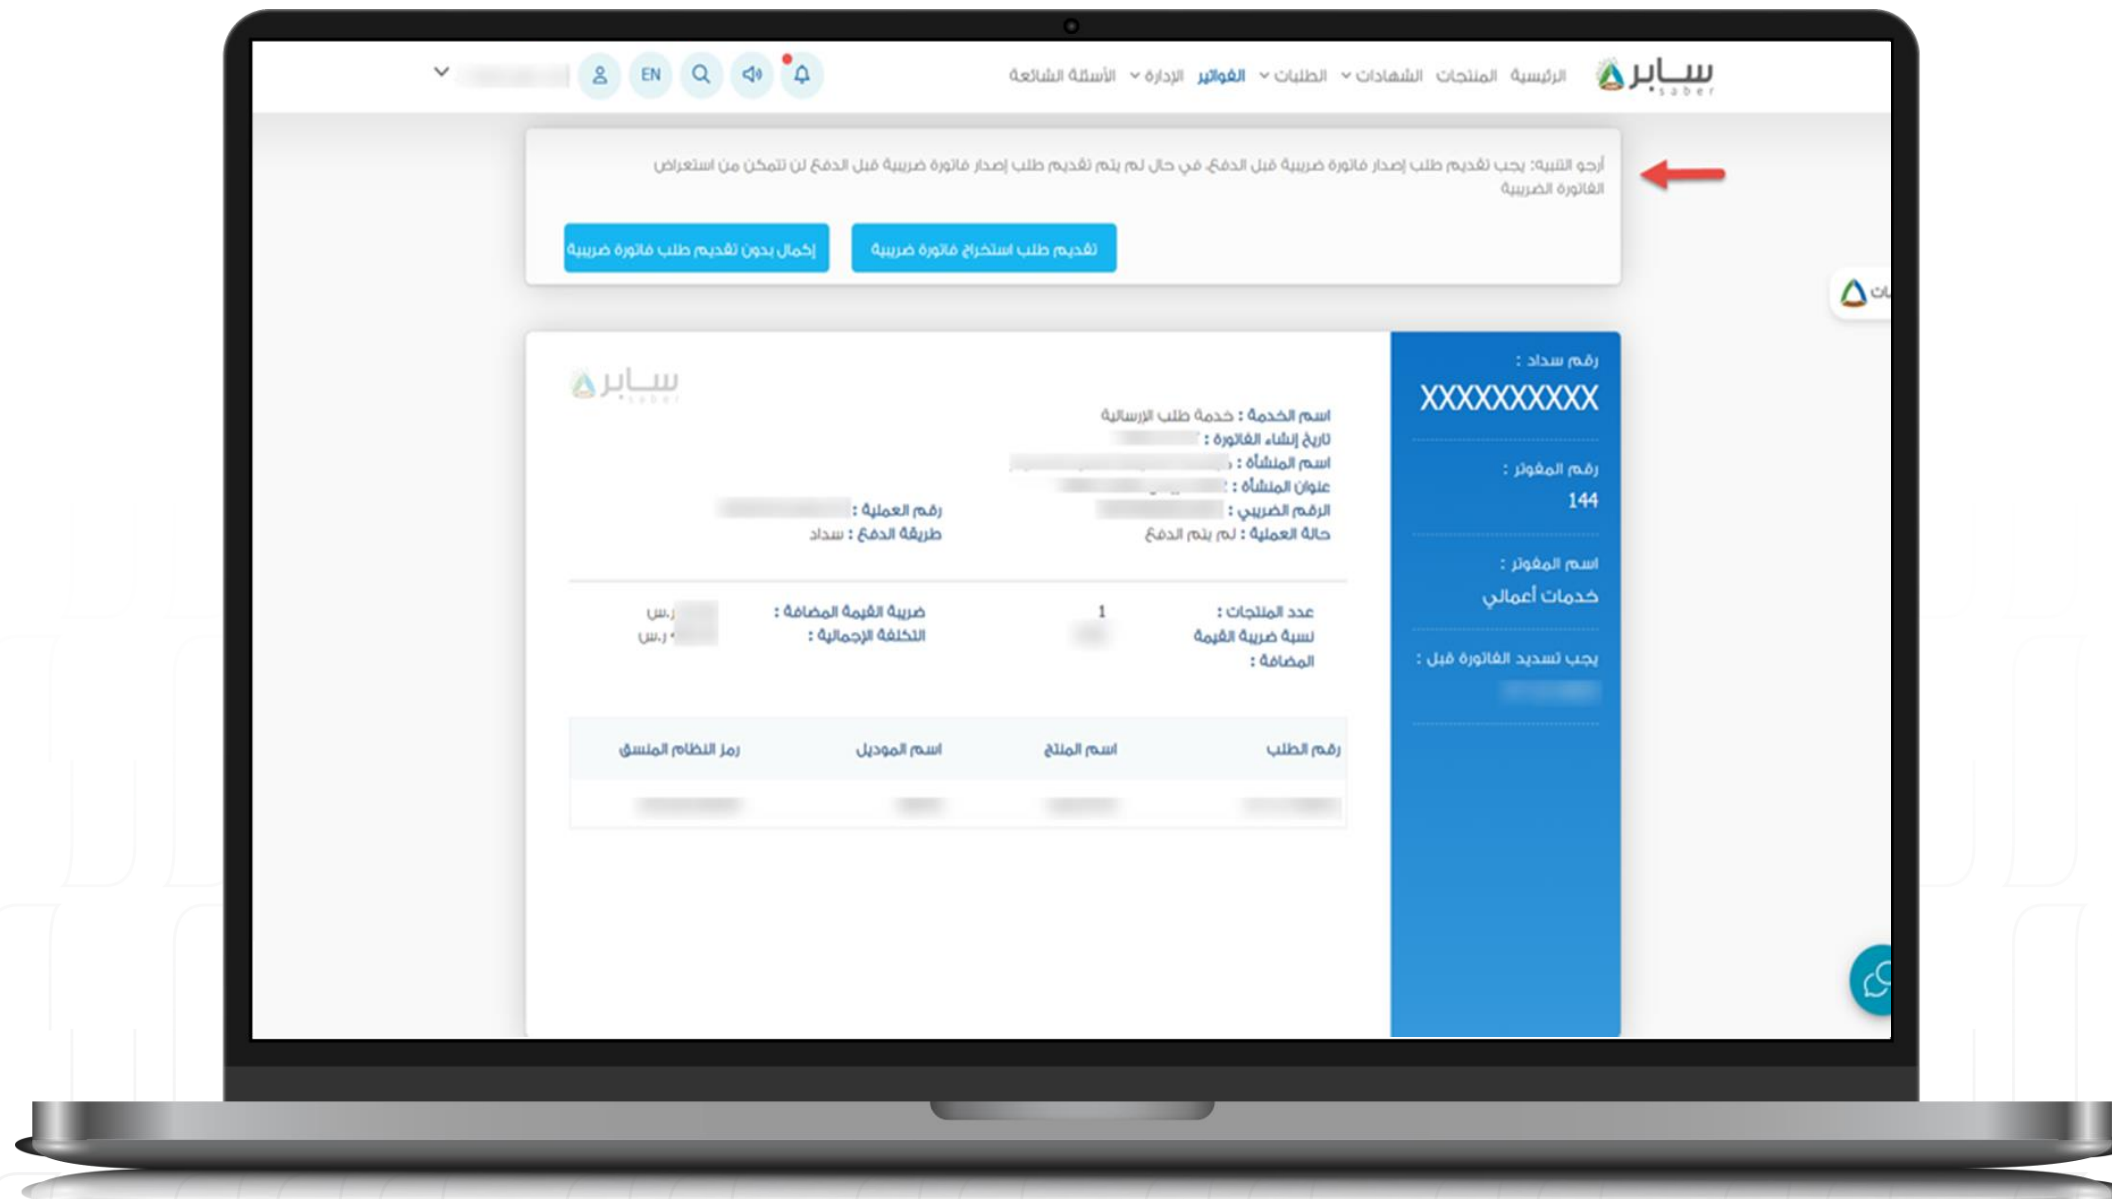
سابر saber
الرئيسية المنتجات الشهادات الطلبات الفواتير الإدارة الأسئلة الشائعة
EN

أرجو التنبه: يجب تقديم طلب إصدار فاتورة ضريبية قبل الدفع، في حال لم يتم تقديم طلب إصدار فاتورة ضريبية قبل الدفع لن تتمكن من استعراض الفاتورة الضريبية

تقديم طلب استخراج فاتورة ضريبية
إكمال بدون تقديم طلب فاتورة ضريبية

رقم سداد :
XXXXXXXXXX
رقم المفوتر :
144
اسم المفوتر :
خدمات أعمالي
يجب تسديد الفاتورة قبل :
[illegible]

سابر saber

اسم الخدمة : خدمة طلب الإرسالية
تاريخ إنشاء الفاتورة : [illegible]
اسم المنشأة : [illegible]
عنوان المنشأة : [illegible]
الرقم الضريبي : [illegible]
حالة العملية : لم يتم الدفع
رقم العملية : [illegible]
طريقة الدفع : سداد

عدد المنتجات : 1
نسبة ضريبة القيمة المضافة : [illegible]
ضريبة القيمة المضافة : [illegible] ر.س
التكلفة الإجمالية : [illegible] ر.س

| رقم الطلب | اسم المنتج | اسم الموديل | رمز النظام المنسق |
|---|---|---|---|
| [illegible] | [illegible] | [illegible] | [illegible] |